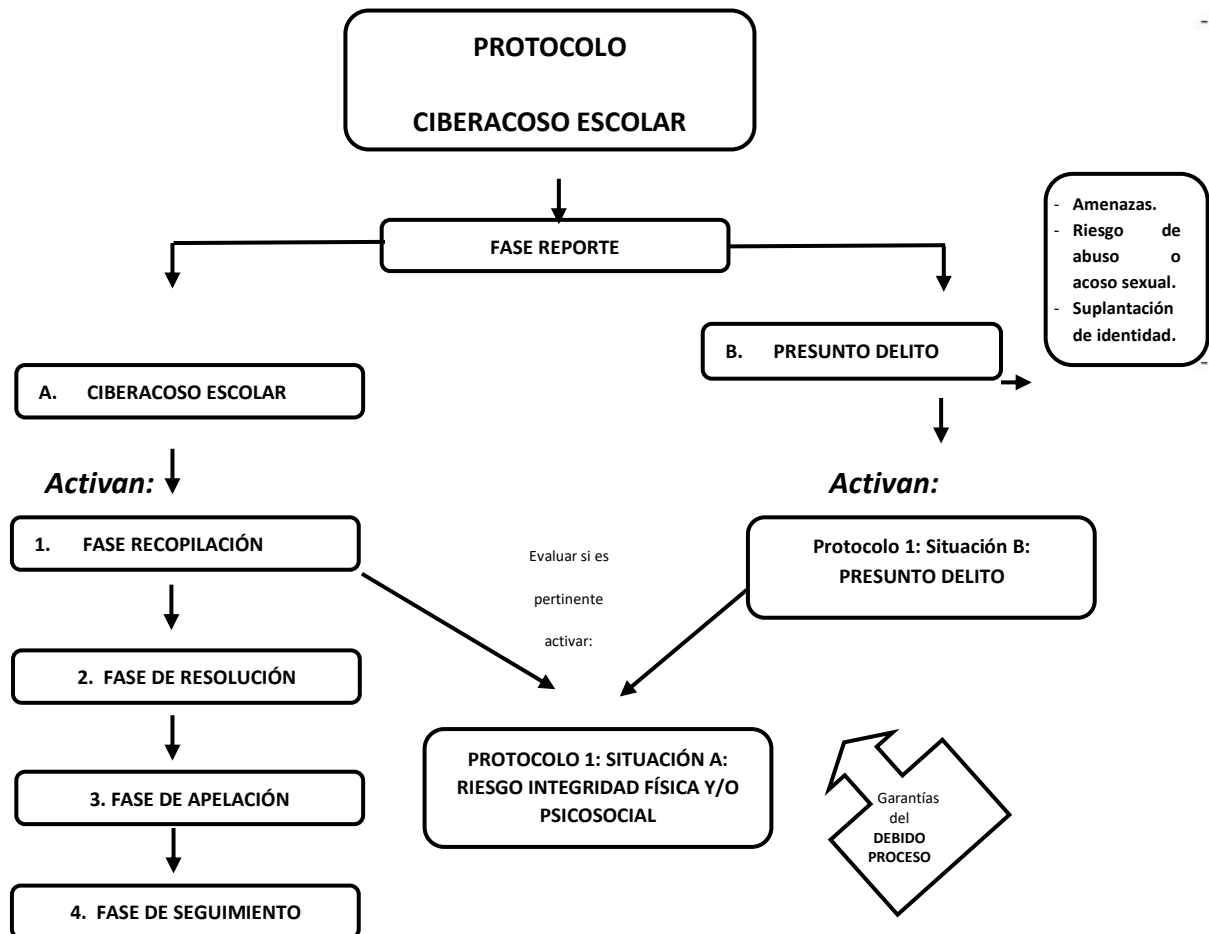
PROTOCOLO

CIBERACOSO ESCOLAR

FASE REPORTE

- Amenazas.
- Riesgo de abuso o acoso sexual.
- Suplantación de identidad.

A. CIBERACOSO ESCOLAR

B. PRESUNTO DELITO

Activan:

Activan:

1. FASE RECOPILACIÓN

Evaluar si es pertinente activar:

Protocolo 1: Situación B: PRESUNTO DELITO

2. FASE DE RESOLUCIÓN

PROTOCOLO 1: SITUACIÓN A: RIESGO INTEGRIDAD FÍSICA Y/O PSICOSOCIAL

Garantías del DEBIDO PROCESO

3. FASE DE APELACIÓN

4. FASE DE SEGUIMIENTO